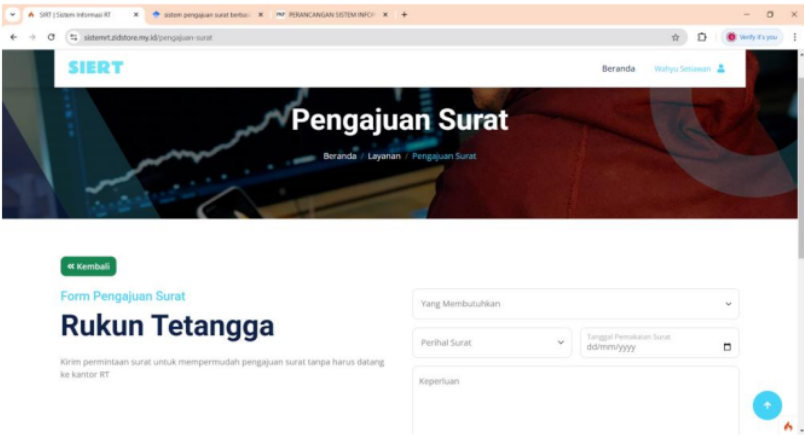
SIRT | Sistem Informasi RT ×
sistem pengajuan surat berbas ×
PERANCANGAN SISTEM INFO ×
+

sistemrt.zidstore.my.id/pengajuan-surat

Verify it's you

SIERT

Beranda Wahyu Setiawan

Pengajuan Surat

Beranda / Layanan / Pengajuan Surat

« Kembali

Form Pengajuan Surat

Rukun Tetangga

Kirim permintaan surat untuk mempermudah pengajuan surat tanpa harus datang ke kantor RT

Yang Membutuhkan

Perihal Surat

Tanggal Pemakaian Surat
dd/mm/yyyy

Keperluan